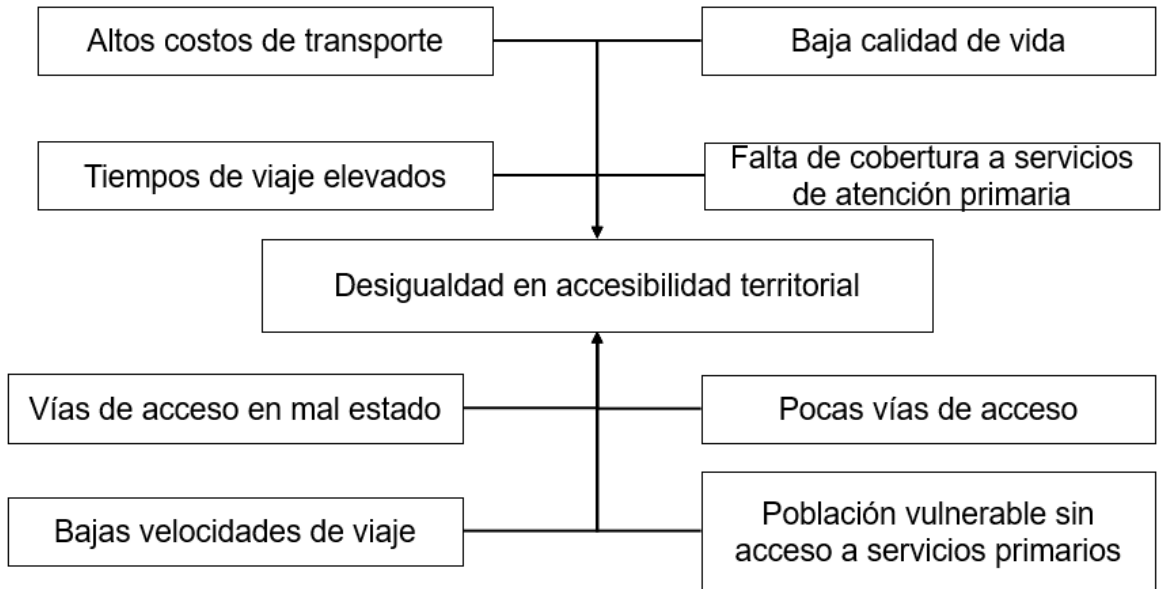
Altos costos de transporte

Baja calidad de vida

Tiempos de viaje elevados

Falta de cobertura a servicios de atención primaria

Desigualdad en accesibilidad territorial

Vías de acceso en mal estado

Pocas vías de acceso

Bajas velocidades de viaje

Población vulnerable sin acceso a servicios primarios